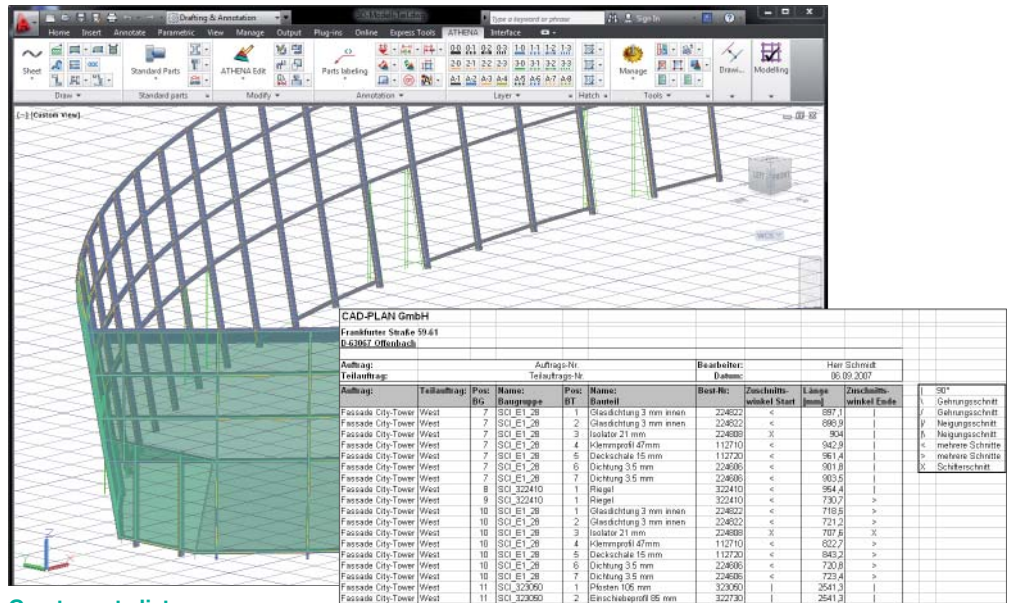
Drafting & Annotation

Type a keyword or phrase

Sign In

Home Insert Annotate Parametric View Manage Output Plug-ins Online Express Tools ATHENA Interface

Sheet

Standard Parts

ATHENA Edit

Parts labeling

Manage

Draw...

Modelling

Draw

Standard parts

Modify

Annotation

Layer

Hatch

Tools

[-] [Custom View]

CAD-PLAN GmbH

Frankfurter Straße 59-61
D-63067 Offenbach

| Auftrag: | Auftrags-Nr. | Bearbeiter: | Herr Schmidt |
|---|---|---|---|
| Teilauftrag: | Teilauftrags-Nr. | Datum: | 06.09.2007 |

| Auftrag: | Teilauftrag: | Pos: BG | Name: Baugruppe | Pos: BT | Name: Bauteil | Best-Nr: | Zuschnitts-winkel Start | Länge [mm] | Zuschnitts-winkel Ende |
|---|---|---|---|---|---|---|---|---|---|
| Fassade City-Tower | West | 7 | SCI_E1_28 | 1 | Glasdichtung 3 mm innen | 224822 | < | 897,1 | \| |
| Fassade City-Tower | West | 7 | SCI_E1_28 | 2 | Glasdichtung 3 mm innen | 224822 | < | 898,9 | \| |
| Fassade City-Tower | West | 7 | SCI_E1_28 | 3 | Isolator 21 mm | 224808 | X | 904 | \| |
| Fassade City-Tower | West | 7 | SCI_E1_28 | 4 | Klemmprofil 47mm | 112710 | < | 942,9 | \| |
| Fassade City-Tower | West | 7 | SCI_E1_28 | 5 | Deckschale 15 mm | 112720 | < | 961,4 | \| |
| Fassade City-Tower | West | 7 | SCI_E1_28 | 6 | Dichtung 3.5 mm | 224686 | < | 901,8 | \| |
| Fassade City-Tower | West | 7 | SCI_E1_28 | 7 | Dichtung 3.5 mm | 224686 | < | 903,5 | \| |
| Fassade City-Tower | West | 8 | SCI_322410 | 1 | Riegel | 322410 | < | 964,4 | \| |
| Fassade City-Tower | West | 9 | SCI_322410 | 1 | Riegel | 322410 | < | 730,7 | > |
| Fassade City-Tower | West | 10 | SCI_E1_28 | 1 | Glasdichtung 3 mm innen | 224822 | < | 718,5 | > |
| Fassade City-Tower | West | 10 | SCI_E1_28 | 2 | Glasdichtung 3 mm innen | 224822 | < | 721,2 | > |
| Fassade City-Tower | West | 10 | SCI_E1_28 | 3 | Isolator 21 mm | 224808 | X | 707,6 | X |
| Fassade City-Tower | West | 10 | SCI_E1_28 | 4 | Klemmprofil 47mm | 112710 | < | 822,7 | > |
| Fassade City-Tower | West | 10 | SCI_E1_28 | 5 | Deckschale 15 mm | 112720 | < | 843,2 | > |
| Fassade City-Tower | West | 10 | SCI_E1_28 | 6 | Dichtung 3.5 mm | 224686 | < | 720,8 | > |
| Fassade City-Tower | West | 10 | SCI_E1_28 | 7 | Dichtung 3.5 mm | 224686 | < | 723,4 | > |
| Fassade City-Tower | West | 11 | SCI_323050 | 1 | Pfosten 105 mm | 323050 | \| | 2541,3 | \| |
| Fassade City-Tower | West | 11 | SCI_323050 | 2 | Einschiebeprofil 85 mm | 322730 | \| | 2541,3 | \| |

| \| | 90° |
|---|---|
| \ | Gehrungsschnitt |
| / | Gehrungsschnitt |
| V | Neigungsschnitt |
| Λ | Neigungsschnitt |
| < | mehrere Schnitte |
| > | mehrere Schnitte |
| X | Schifterschnitt |